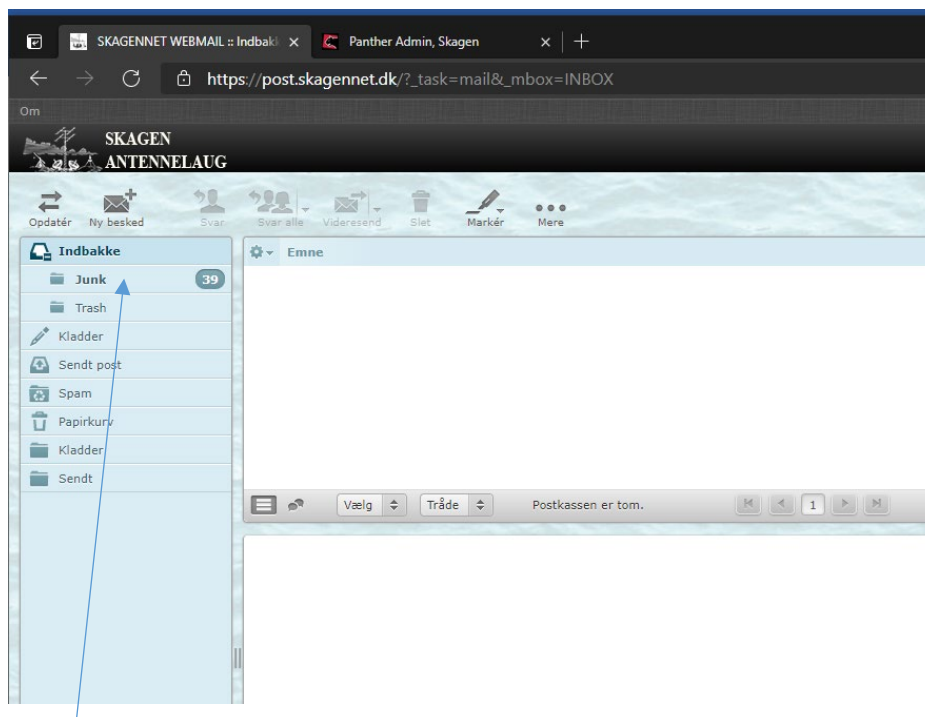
SKAGENNET WEBMAIL :: Indbakk ×
Panther Admin, Skagen ×
+
https://post.skagennet.dk/?_task=mail&_mbox=INBOX
Om
SKAGEN
ANTENNELAUG
Opdatér
Ny besked
Svar
Svar alle
Videresend
Slet
Markér
Mere
Indbakke
Junk 39
Trash
Kladder
Sendt post
Spam
Papirkurv
Kladder
Sendt
Emne
Vælg
Tråde
Postkassen er tom.
1